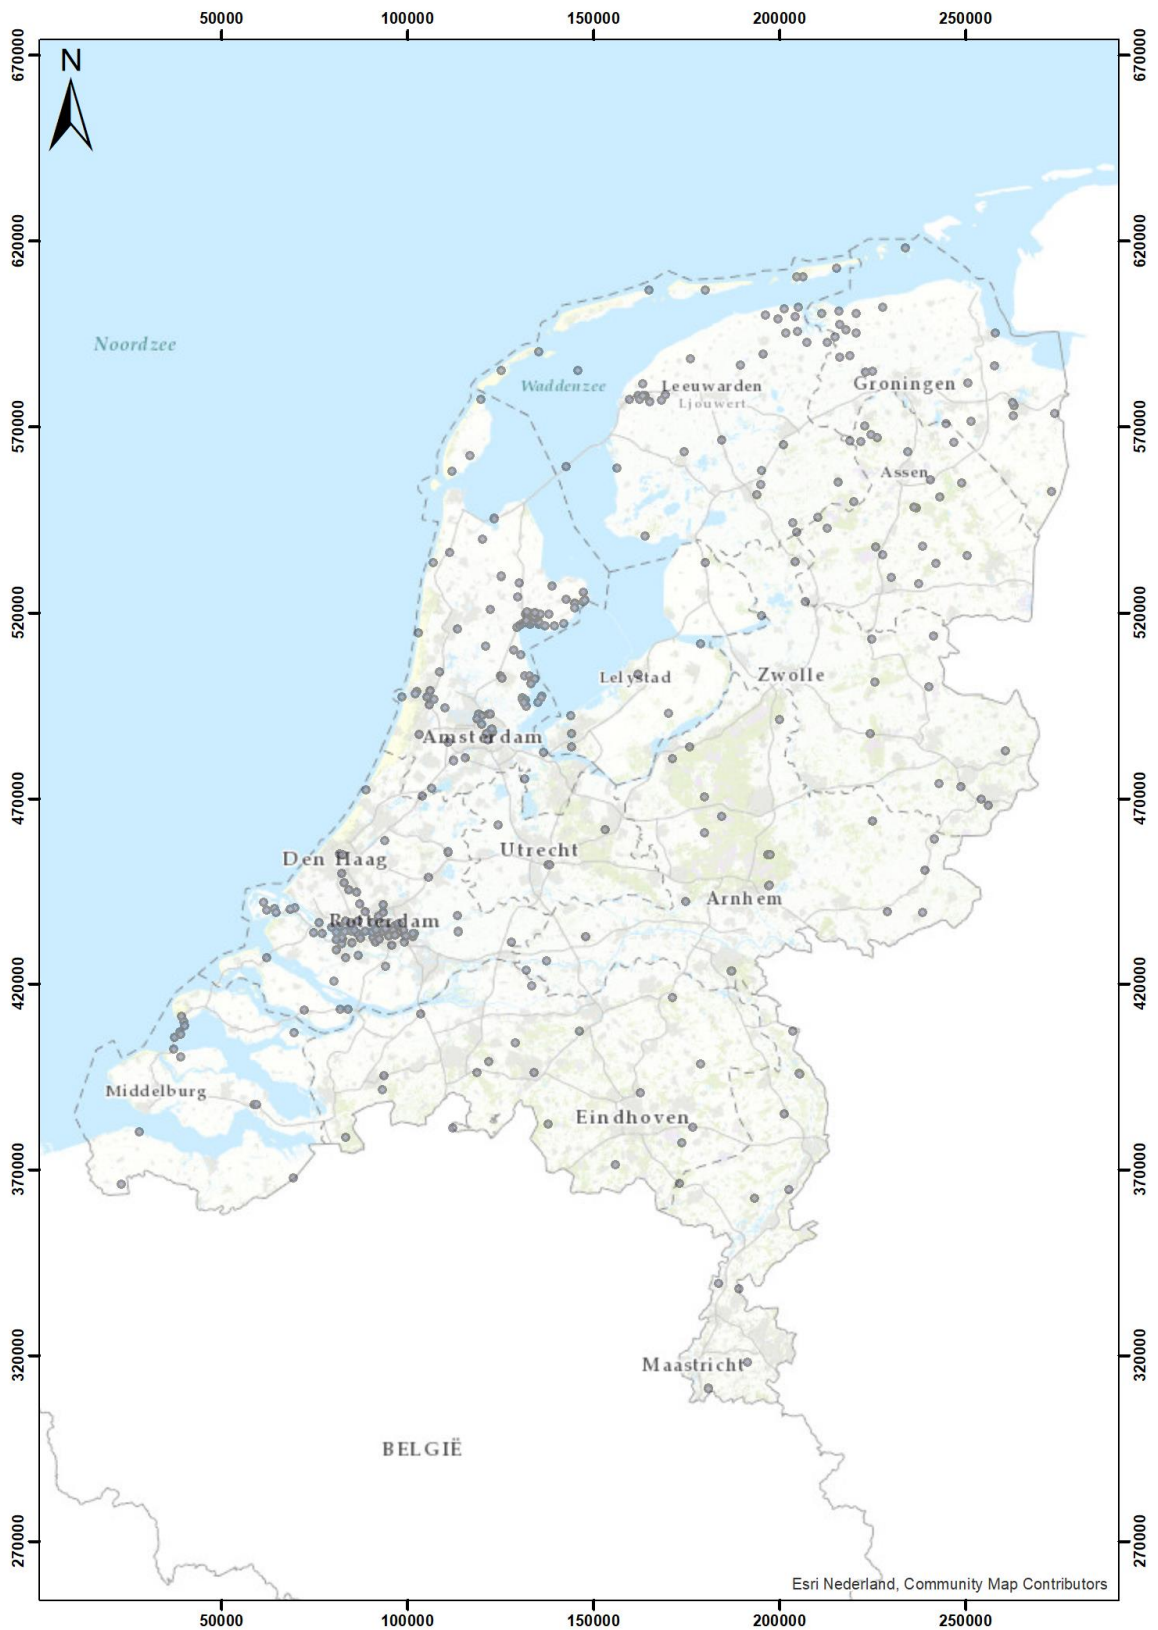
50000 100000 150000 200000 250000

670000
620000
570000
520000
470000
420000
370000
320000
270000

N

Noordzee

Waddenzee

Leeuwarden
Ljouwert

Groningen

Assen

Lelystad

Zwolle

Amsterdam

Den Haag

Utrecht

Arnhem

Rotterdam

Middelburg

Eindhoven

Maastricht

BELGIË

670000
620000
570000
520000
470000
420000
370000
320000
270000

Esri Nederland, Community Map Contributors

50000 100000 150000 200000 250000